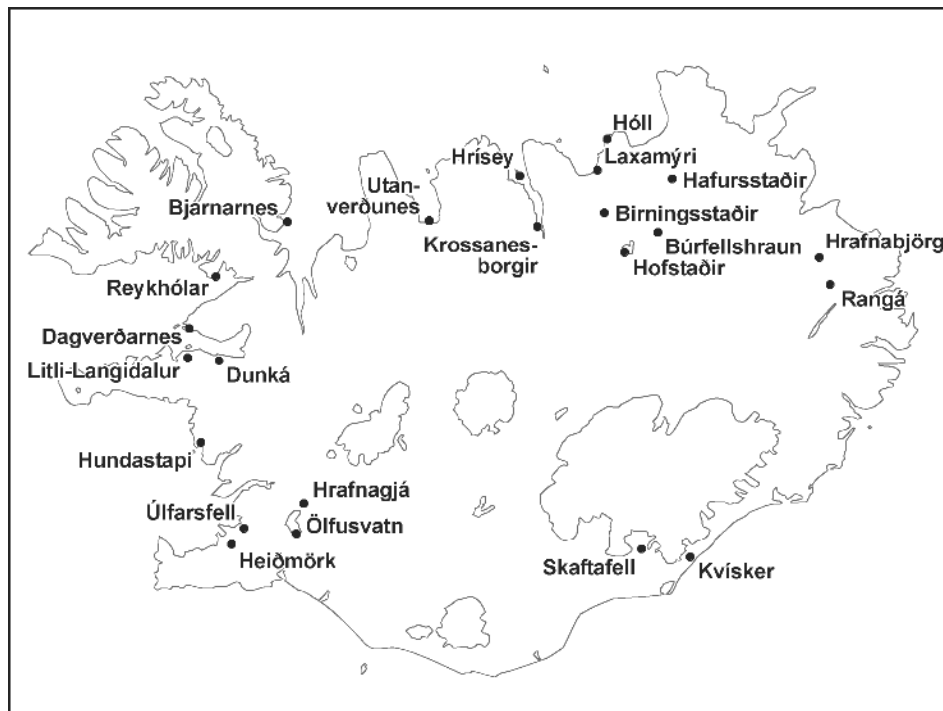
Hóll
Laxamýri
Hafursstaðir
Hrísey
Utanverðunes
Bjarnarnes
Birningsstaðir
Krossanesborgir
Búrfellshraun
Hofstaðir
Hrafnabjörg
Reykhólar
Rangá
Dagverðarnes
Litli-Langidalur
Dunká
Hundastapi
Hrafnagjá
Úlfarsfell
Ölfusvatn
Heiðmörk
Skaftafell
Kvísker